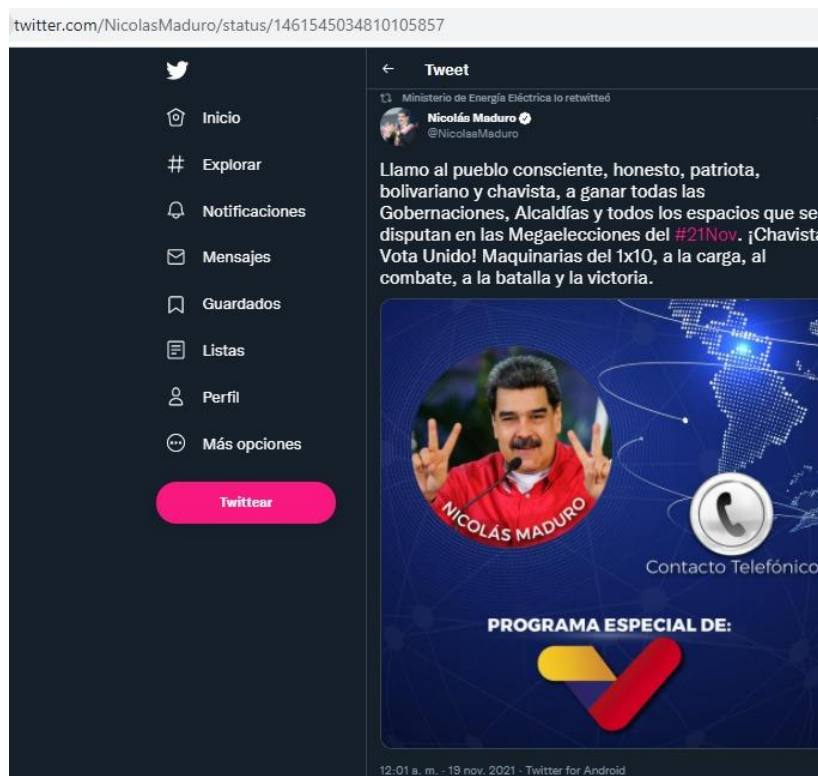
twitter.com/NicolasMaduro/status/1461545034810105857

Inicio
Explorar
Notificaciones
Mensajes
Guardados
Listas
Perfil
Más opciones
Twittear

Tweet
Ministerio de Energía Eléctrica lo retwitteó
Nicolás Maduro
@NicolasMaduro

Llamo al pueblo consciente, honesto, patriota, bolivariano y chavista, a ganar todas las Gobernaciones, Alcaldías y todos los espacios que se disputan en las Megaelecciones del #21Nov. ¡Chavista Vota Unido! Maquinarias del 1x10, a la carga, al combate, a la batalla y la victoria.

NICOLÁS MADURO
Contacto Telefónico
PROGRAMA ESPECIAL DE:

12:01 a. m. · 19 nov. 2021 · Twitter for Android